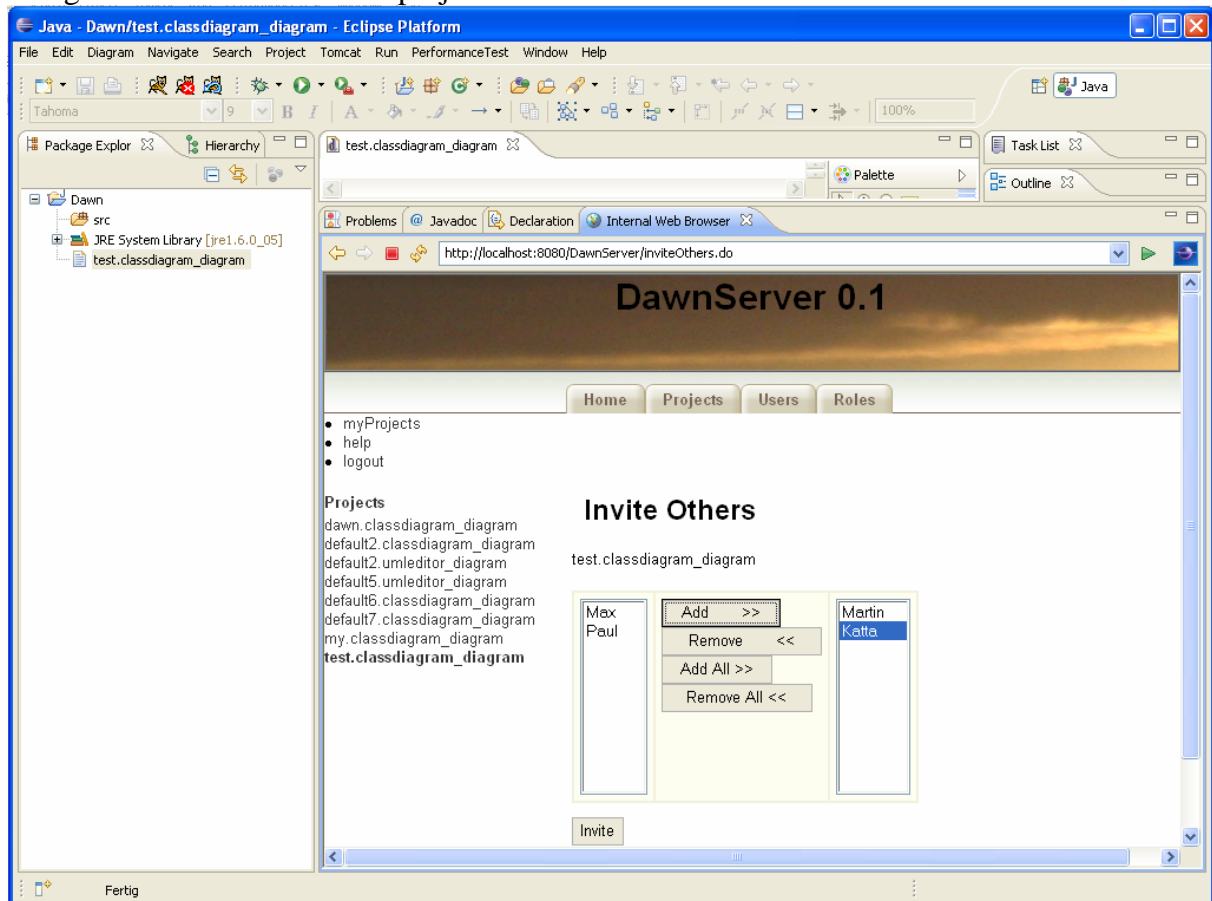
Java - Dawn/test.classdiagram_diagram - Eclipse Platform

File Edit Diagram Navigate Search Project Tomcat Run PerformanceTest Window Help

Java

Tahoma 9 B I A 100%

Package Explor Hierarchy

Dawn
src
JRE System Library [jre1.6.0_05]
test.classdiagram_diagram

test.classdiagram_diagram

Palette

Task List

Outline

Problems Javadoc Declaration Internal Web Browser

http://localhost:8080/DawnServer/inviteOthers.do

DawnServer 0.1

Home Projects Users Roles

- myProjects
- help
- logout

Projects
dawn.classdiagram_diagram
default2.classdiagram_diagram
default2.umleditor_diagram
default5.umleditor_diagram
default6.classdiagram_diagram
default7.classdiagram_diagram
my.classdiagram_diagram
test.classdiagram_diagram

Invite Others

test.classdiagram_diagram

Max
Paul

Add >>
Remove <<
Add All >>
Remove All <<

Martin
Katta

Invite

Fertig